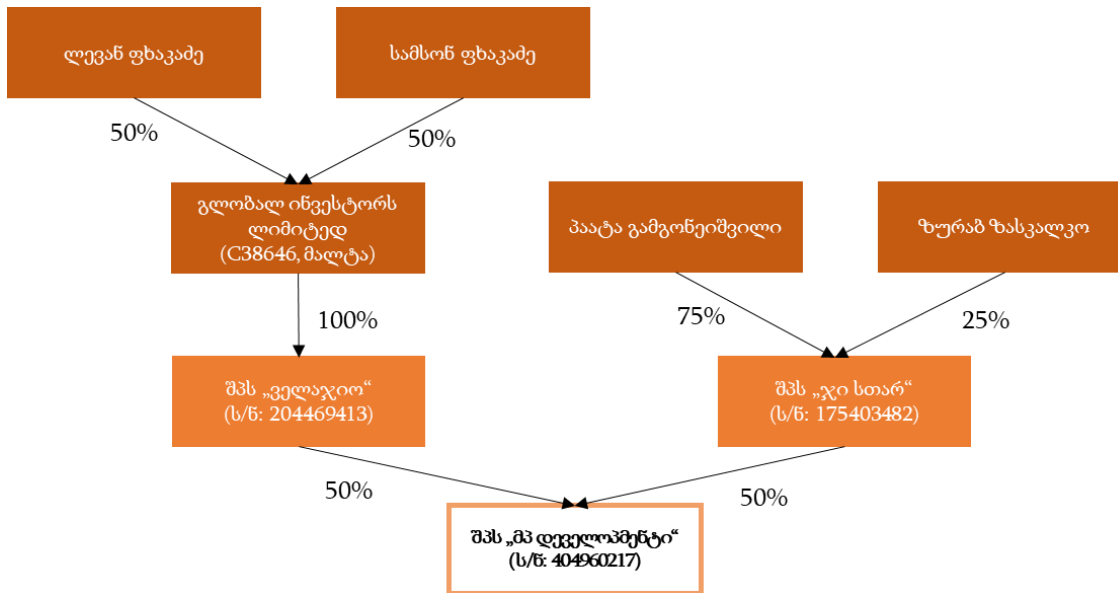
ლევან ფხაკაძე

სამსონ ფხაკაძე

50%

50%

გლობალ ინვესტორს ლიმიტედ (C38646, მალტა)

100%

შპს „ველაჯიო“ (ს/ნ: 204469413)

პაატა გამგონეიშვილი

ზურაბ ზასკალკო

75%

25%

შპს „ჯი სთარ“ (ს/ნ: 175403482)

50%

50%

შპს „მპ დეველოპმენტი“ (ს/ნ: 404960217)